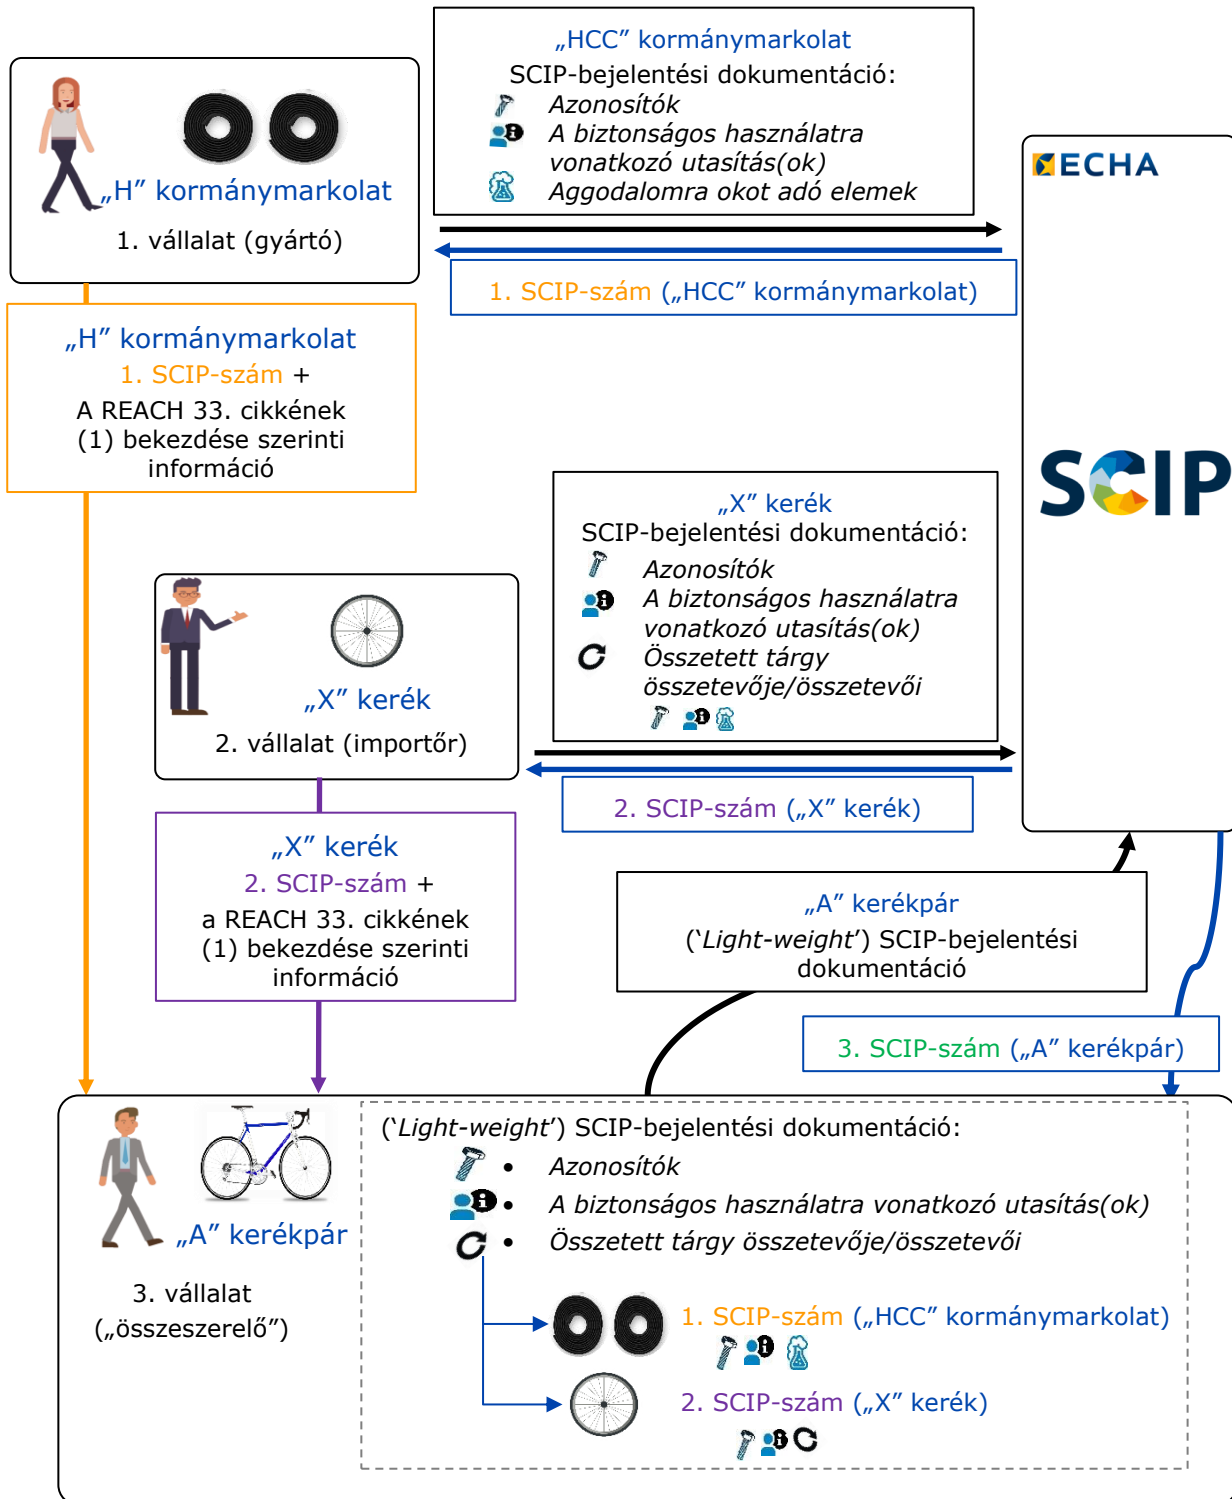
„HCC” kormánymarkolat
SCIP-bejelentési dokumentáció:
Azonosítók
A biztonságos használatra vonatkozó utasítás(ok)
Aggodalomra okot adó elemek

„H” kormánymarkolat
1. vállalat (gyártó)

ECHA

1. SCIP-szám („HCC” kormánymarkolat)

„H” kormánymarkolat
1. SCIP-szám +
A REACH 33. cikkének (1) bekezdése szerinti információ

SCIP

„X” kerék
SCIP-bejelentési dokumentáció:
Azonosítók
A biztonságos használatra vonatkozó utasítás(ok)
Összetett tárgy összetevője/összetevői

„X” kerék
2. vállalat (importőr)

2. SCIP-szám („X” kerék)

„X” kerék
2. SCIP-szám +
a REACH 33. cikkének (1) bekezdése szerinti információ

„A” kerékpár
(‘Light-weight’) SCIP-bejelentési dokumentáció

3. SCIP-szám („A” kerékpár)

„A” kerékpár
3. vállalat („összeszerelő”)

(‘Light-weight’) SCIP-bejelentési dokumentáció:
• Azonosítók
• A biztonságos használatra vonatkozó utasítás(ok)
• Összetett tárgy összetevője/összetevői

1. SCIP-szám („HCC” kormánymarkolat)
2. SCIP-szám („X” kerék)